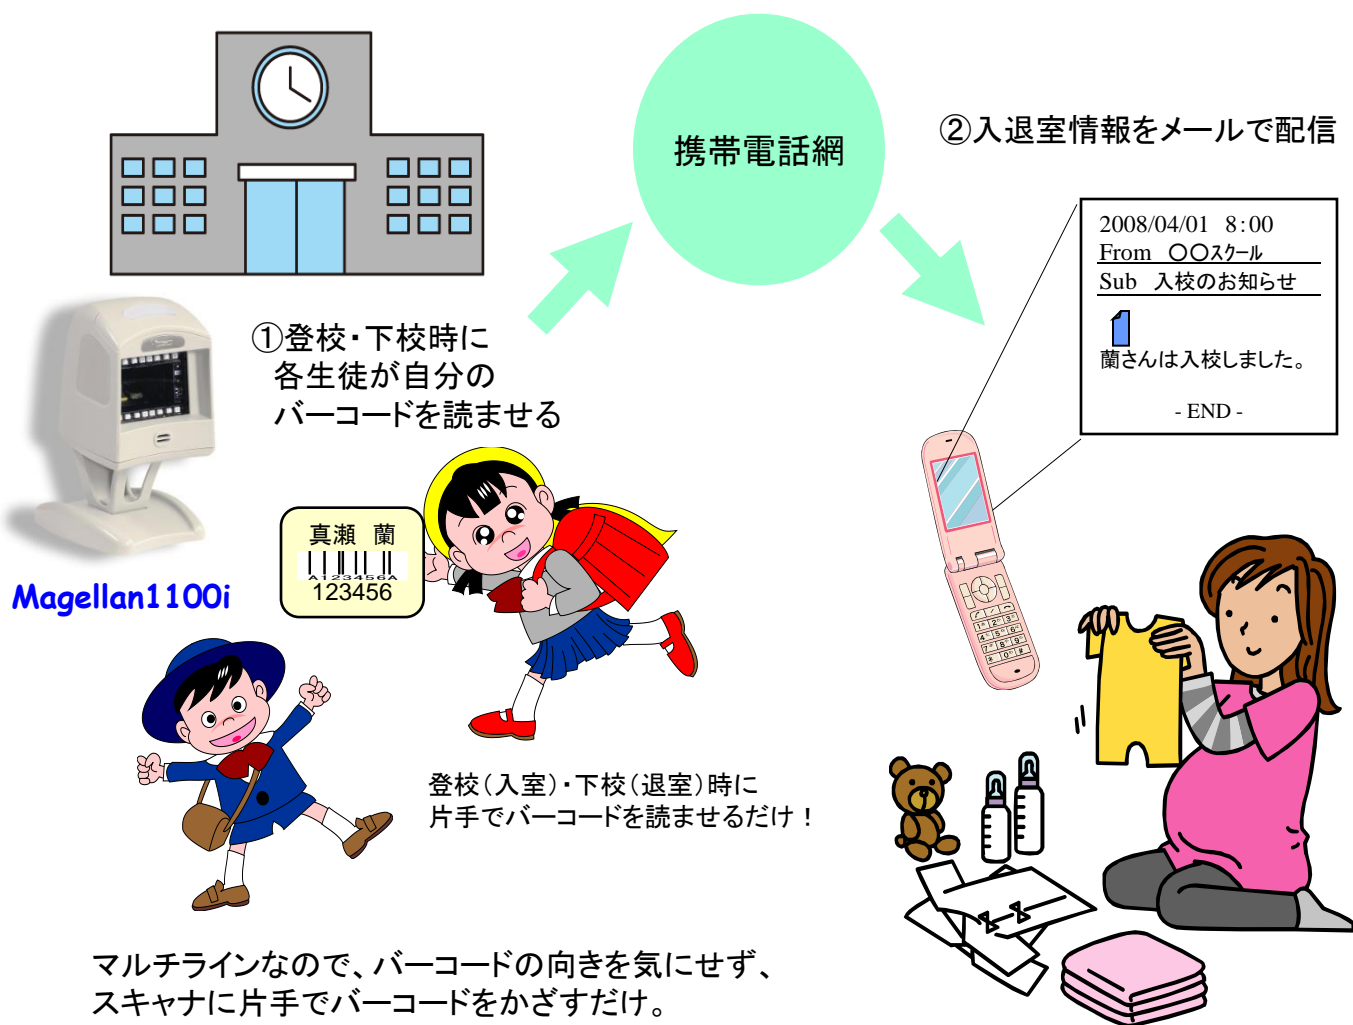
携帯電話網

②入退室情報をメールで配信

2008/04/01　8:00
From　○○スクール
Sub　入校のお知らせ

蘭さんは入校しました。

- END -

①登校・下校時に
各生徒が自分の
バーコードを読ませる

真瀬　蘭
A123456A
123456

Magellan1100i

登校(入室)・下校(退室)時に
片手でバーコードを読ませるだけ！

マルチラインなので、バーコードの向きを気にせず、
スキャナに片手でバーコードをかざすだけ。